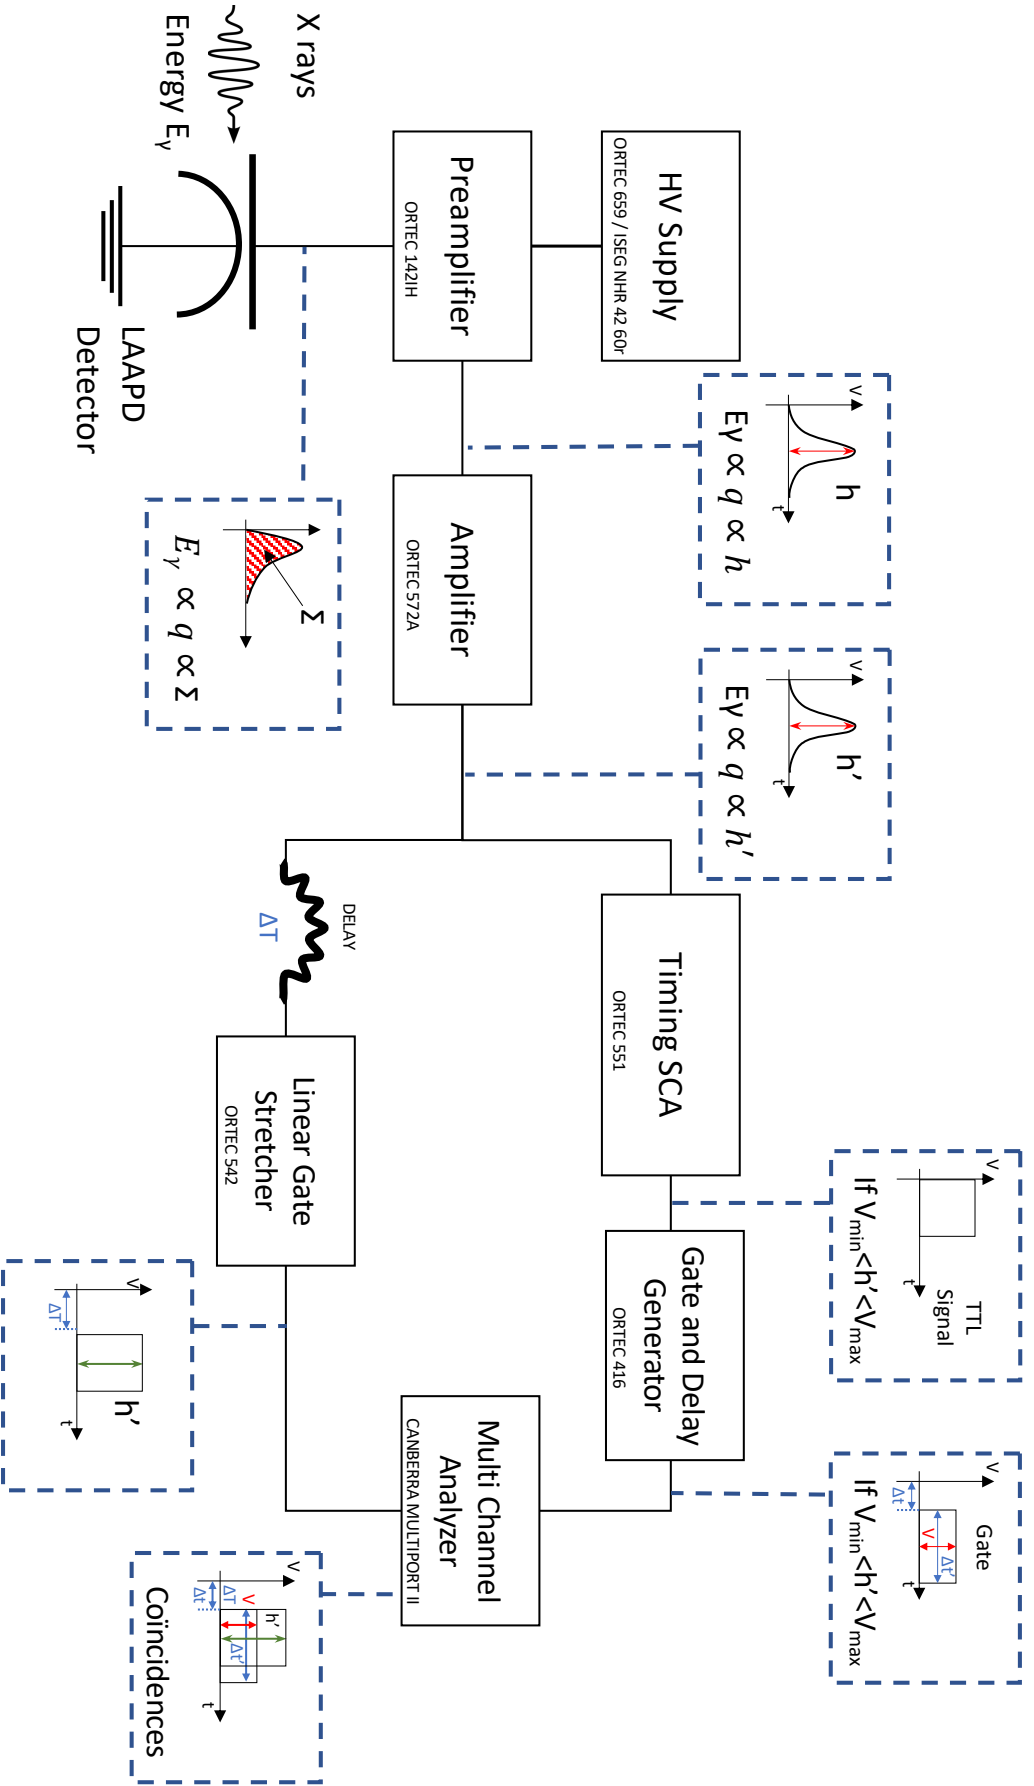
X rays
Energy $E_\gamma$

LAAPD
Detector

Preamplifier
ORTEC 142IH

HV Supply
ORTEC 659 / ISEG NHR 42 60r

V
h
t
$E\gamma \propto q \propto h$

Σ
$E_\gamma \propto q \propto \Sigma$

Amplifier
ORTEC 572A

V
h'
t
$E\gamma \propto q \propto h'$

DELAY
ΔT

Timing SCA
ORTEC 551

Linear Gate
Stretcher
ORTEC 542

V
t
TTL
Signal
If $V_{min}$<h'<$V_{max}$

Gate and Delay
Generator
ORTEC 416

V
ΔT
h'
t

Multi Channel
Analyzer
CANBERRA MULTIPORT II

V
Δt
V
Δt'
t
Gate
If $V_{min}$<h'<$V_{max}$

V
Δt
ΔT
V
h'
Δt'
t
Coincidences